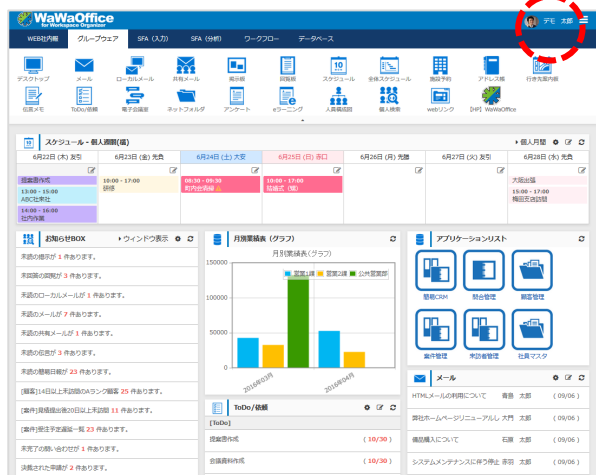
WaWaOffice for Workspace Organizer

デモ 太郎

WEB社内報　グループウェア　SFA（入力）　SFA（分析）　ワークフロー　データベース

デスクトップ　メール　ローカルメール　共有メール　掲示板　回覧板　スケジュール　全体スケジュール　施設予約　アドレス帳　行き先案内板
伝言メモ　ToDo/依頼　電子会議室　ネットフォルダ　アンケート　eラーニング　人員構成図　個人検索　webリンク　【HP】WaWaOffice

スケジュール - 個人週間(縦)　個人月間

| 6月22日 (木) 友引 | 6月23日 (金) 先負 | 6月24日 (土) 大安 | 6月25日 (日) 赤口 | 6月26日 (月) 先勝 | 6月27日 (火) 友引 | 6月28日 (水) 先負 |
|---|---|---|---|---|---|---|
| 提案書作成 13:00 - 15:00 ABC社来社 14:00 - 16:00 社内作業 | 10:00 - 17:00 研修 | 08:30 - 09:30 町内会費結 | 10:00 - 17:00 慰緒式（盟） | | | 大阪出張 15:00 - 17:00 横田支店訪問 |

お知らせBOX　ウィンドウ表示
未読の掲示が 1 件あります。
未読の回覧が 3 件あります。
未読のローカルメールが 1 件あります。
未読のメールが 7 件あります。
未読の共有メールが 1 件あります。
未読の伝言が 3 件あります。
未読の懸案日報が 23 件あります。
[顧客]14日以上未訪問のAランク顧客 25 件あります。
[案件]見積提出後20日以上未回答 11 件あります。
[案件]受注予定超過一覧 23 件あります。
未完了の問い合わせが 1 件あります。
決裁された稟議が 2 件あります。

月別業績表（グラフ）
月別業績表(グラフ)
営業1課　営業2課　公共営業部
150000
100000
50000
0
2016年03月　2016年04月

ToDo/依頼
[ToDo]
提案書作成　（10/30）
会議資料作成　（10/30）

アプリケーションリスト
簡易CRM　競合管理　顧客管理
案件管理　来訪者管理　社員マスタ

メール
HTMLメールの利用について　青島　太郎　（09/06）
弊社ホームページリニューアルし　大門　太郎　（09/06）
備品購入について　石瀬　太郎　（09/06）
システムメンテナンスに伴う停止　赤羽　太郎　（09/06）